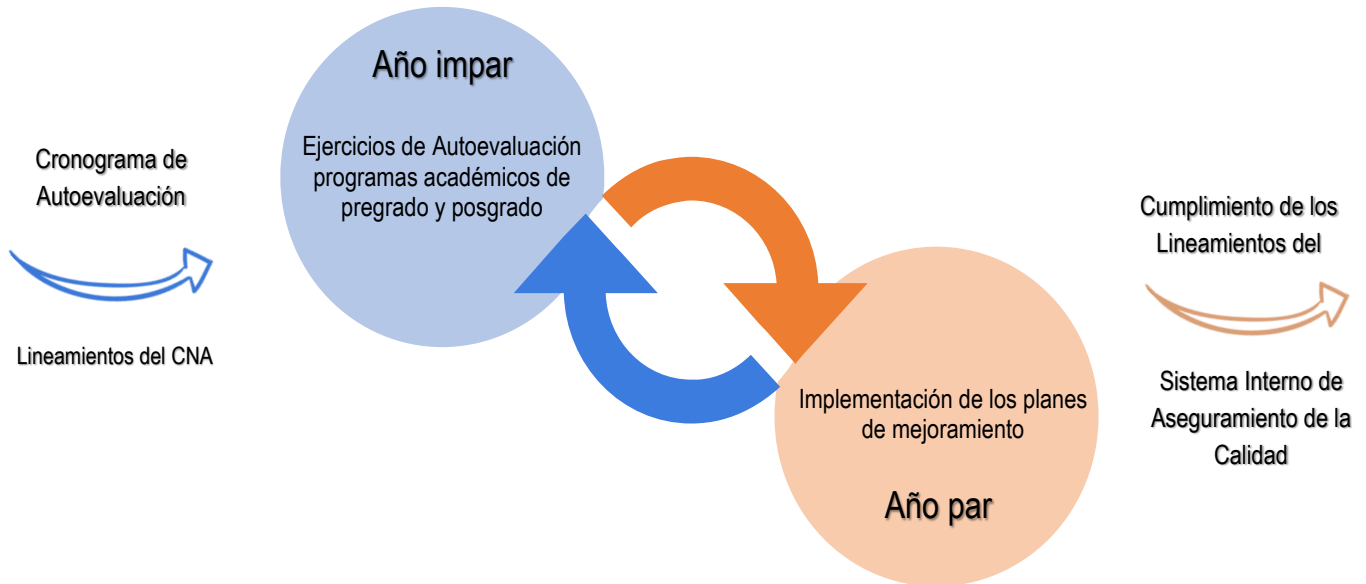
Cronograma de Autoevaluación

Lineamientos del CNA

Año impar

Ejercicios de Autoevaluación programas académicos de pregrado y posgrado

Implementación de los planes de mejoramiento

Año par

Cumplimiento de los Lineamientos del

Sistema Interno de Aseguramiento de la Calidad